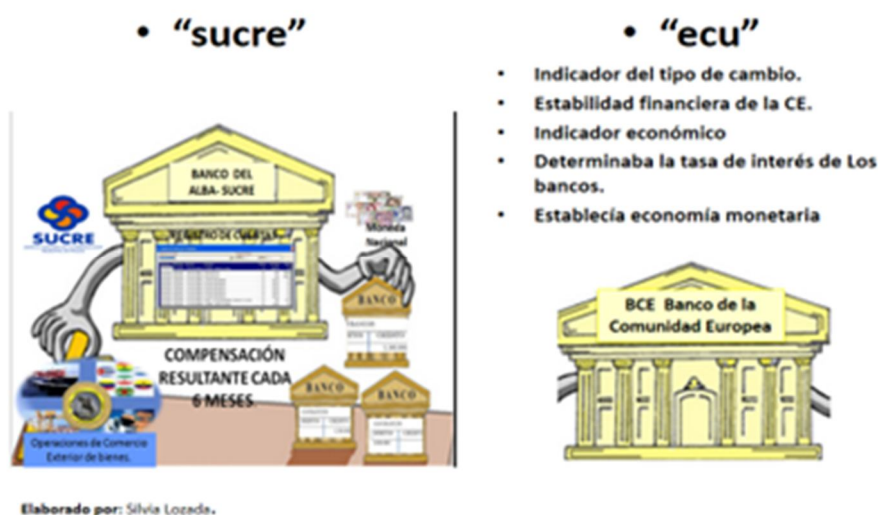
• "sucre"

BANCO DEL ALBA- SUCRE

SUCRE

REGISTRO DE CUENTAS

Moneda Nacional

BANCO

COMPENSACIÓN RESULTANTE CADA 6 MESES

BANCO

BANCO

Operaciones de Comercio Exterior de bienes.

• "ecu"

- Indicador del tipo de cambio.
- Estabilidad financiera de la CE.
- Indicador económico
- Determinaba la tasa de interés de Los bancos.
- Establecía economía monetaria

BCE Banco de la Comunidad Europea

Elaborado por: Silvia Lozada.